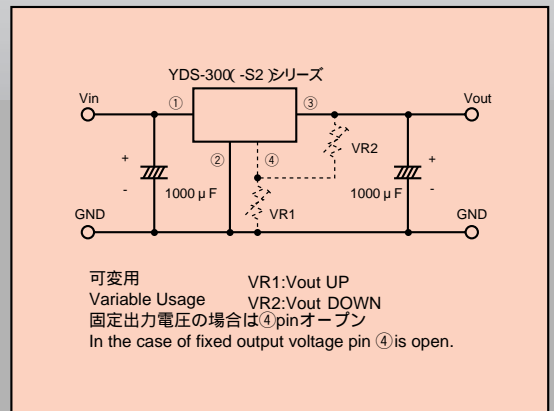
YDS-300( -S2 )シリーズ

Vin

①

③

Vout

②

④

VR2

+

-

1000μF

+

-

1000μF

VR1

GND

GND

可変用
Variable Usage

VR1:Vout UP
VR2:Vout DOWN

固定出力電圧の場合は④pinオープン
In the case of fixed output voltage pin ④is open.